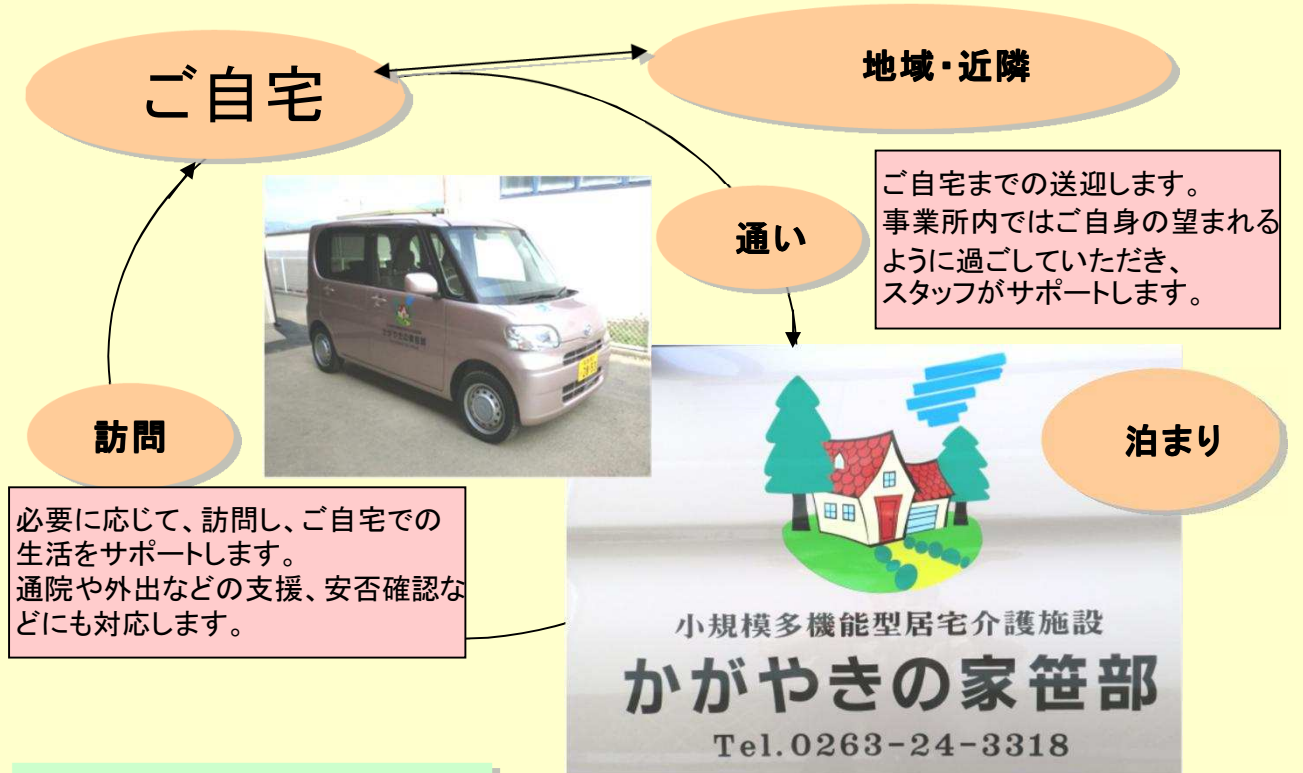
ご自宅

地域・近隣

通い

ご自宅までの送迎します。
事業所内ではご自身の望まれるように過ごしていただき、
スタッフがサポートします。

訪問

泊まり

必要に応じて、訪問し、ご自宅での生活をサポートします。
通院や外出などの支援、安否確認などにも対応します。

小規模多機能型居宅介護施設
かがやきの家笹部
Tel.0263-24-3318